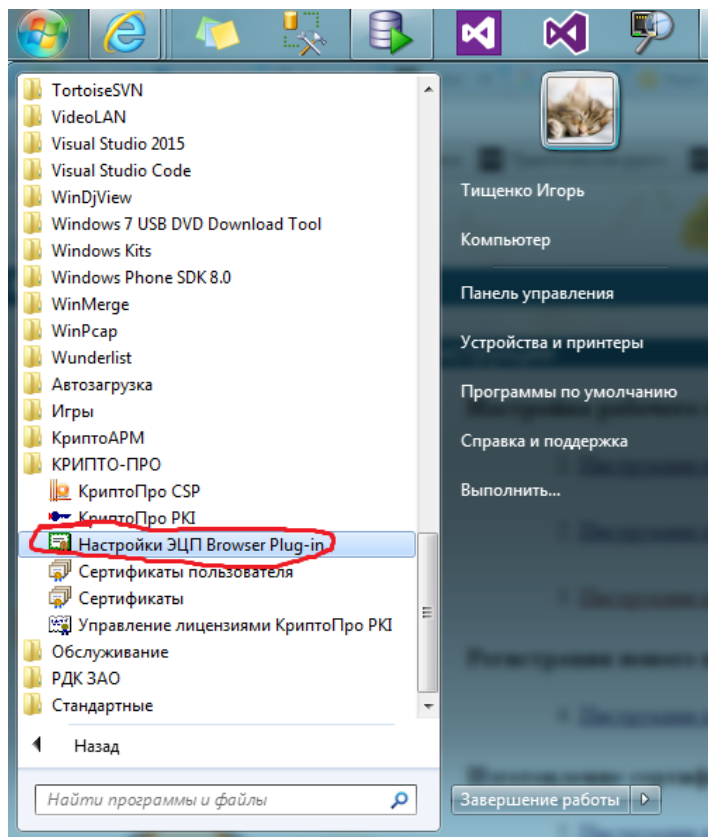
TortoiseSVN
VideoLAN
Visual Studio 2015
Visual Studio Code
WinDjView
Windows 7 USB DVD Download Tool
Windows Kits
Windows Phone SDK 8.0
WinMerge
WinPcap
Wunderlist
Автозагрузка
Игры
КриптоАРМ
КРИПТО-ПРО
КриптоПро CSP
КриптоПро PKI
Настройки ЭЦП Browser Plug-in
Сертификаты пользователя
Сертификаты
Управление лицензиями КриптоПро PKI
Обслуживание
РДК ЗАО
Стандартные

Назад

Найти программы и файлы

Тищенко Игорь
Компьютер
Панель управления
Устройства и принтеры
Программы по умолчанию
Справка и поддержка
Выполнить...

Завершение работы